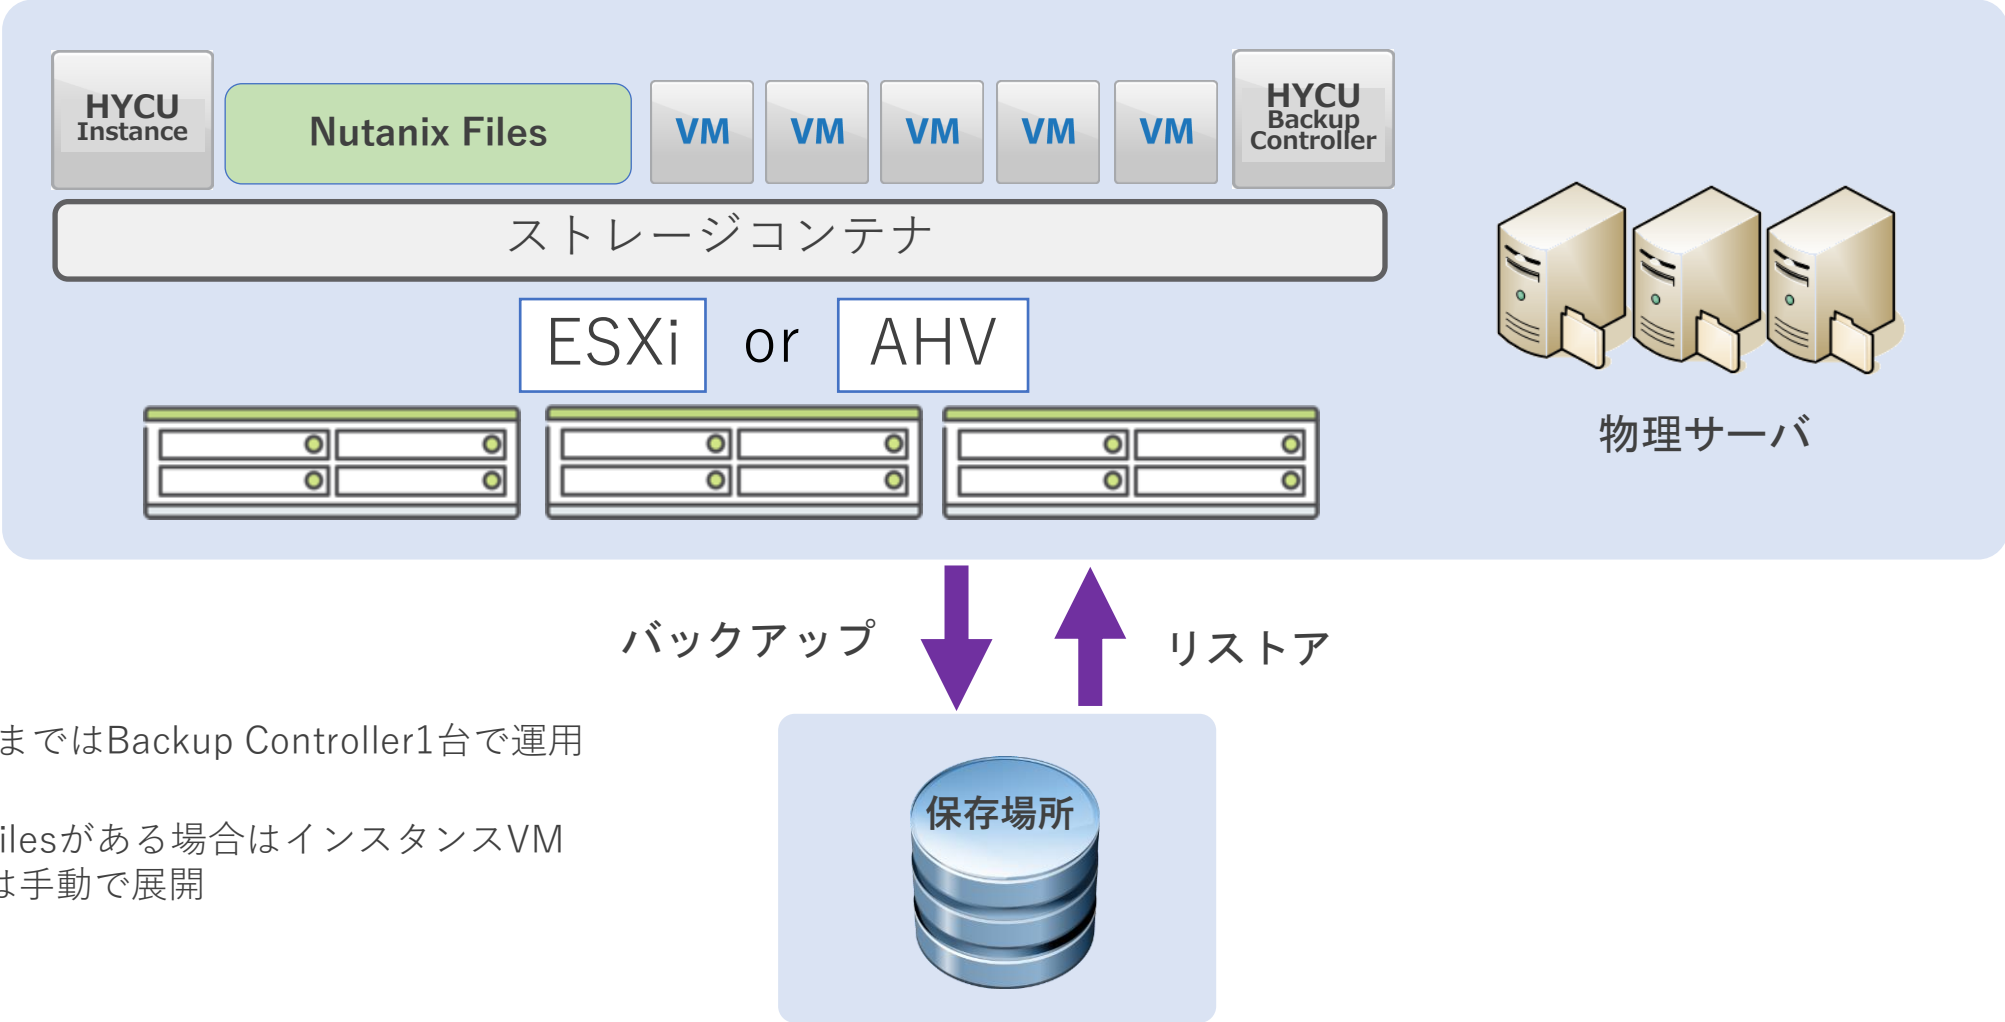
HYCU Instance

Nutanix Files

VM

VM

VM

VM

VM

HYCU Backup Controller

ストレージコンテナ

ESXi

or

AHV

物理サーバ

バックアップ

リストア

までは Backup Controller1台で運用

ilesがある場合はインスタンスVM
は手動で展開

保存場所